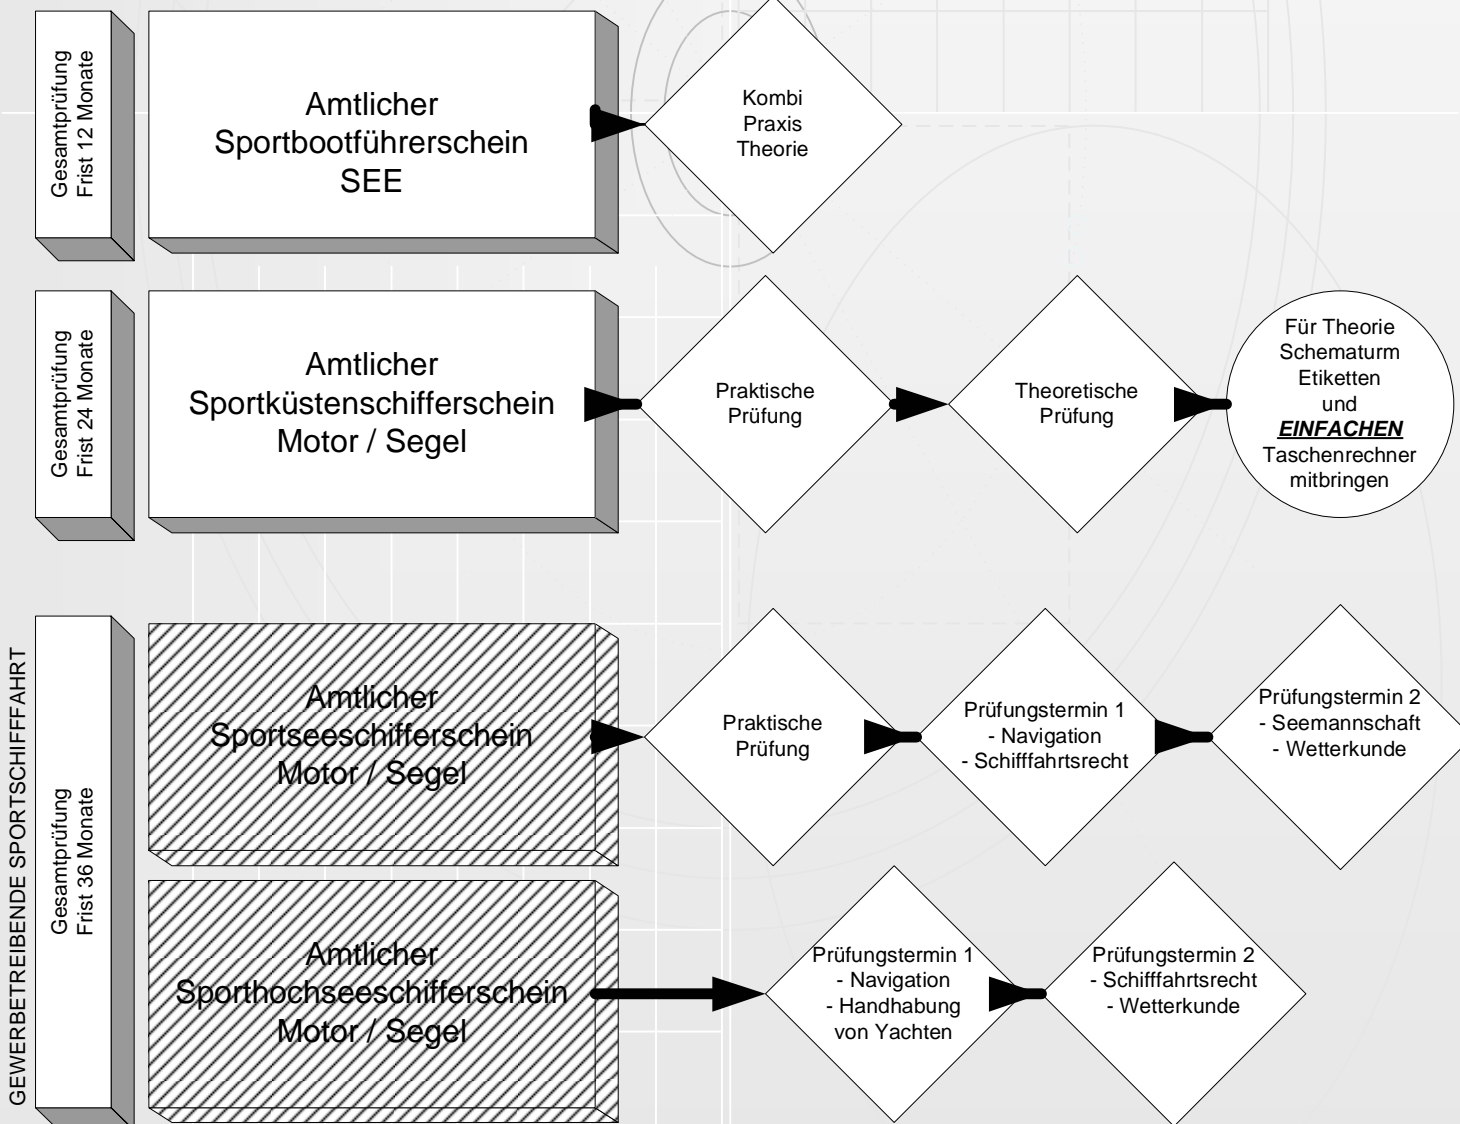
Gesamtprüfung
Frist 12 Monate

Amtlicher
Sportbootführerschein
SEE

Kombi
Praxis
Theorie

Gesamtprüfung
Frist 24 Monate

Amtlicher
Sportküstenschifferschein
Motor / Segel

Praktische
Prüfung

Theoretische
Prüfung

Für Theorie
Schematurm
Etiketten
und
***EINFACHEN***
Taschenrechner
mitbringen

GEWERBETREIBENDE SPORTSCHIFFFAHRT

Gesamtprüfung
Frist 36 Monate

Amtlicher
Sportseeschifferschein
Motor / Segel

Praktische
Prüfung

Prüfungstermin 1
- Navigation
- Schifffahrtsrecht

Prüfungstermin 2
- Seemannschaft
- Wetterkunde

Amtlicher
Sporthochseeschifferschein
Motor / Segel

Prüfungstermin 1
- Navigation
- Handhabung
von Yachten

Prüfungstermin 2
- Schifffahrtsrecht
- Wetterkunde